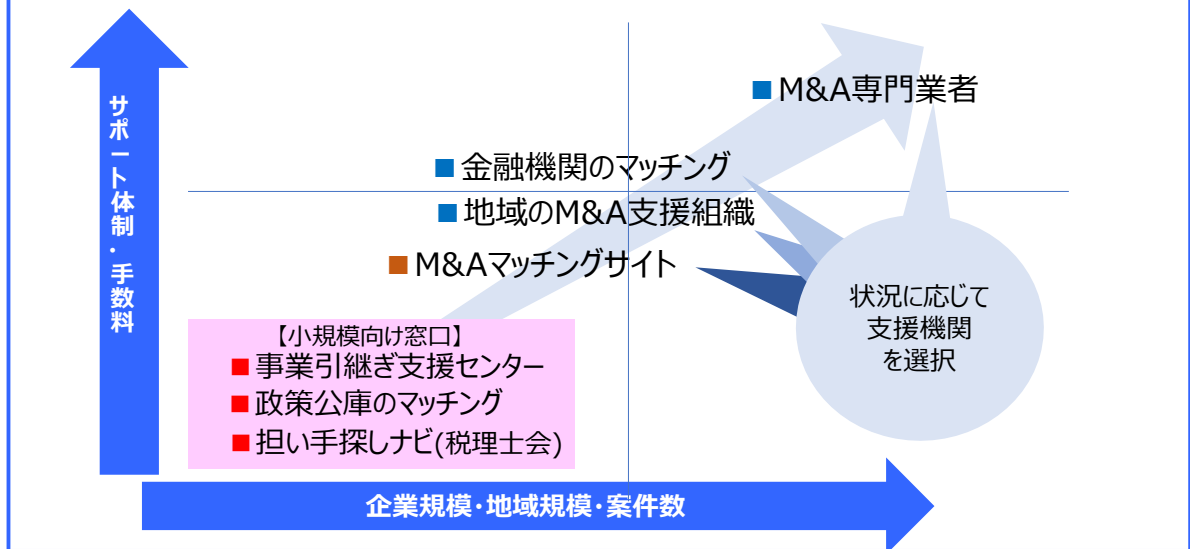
サポート体制・手数料

■ M&A専門業者

■ 金融機関のマッチング

■ 地域のM&A支援組織

■ M&Aマッチングサイト

状況に応じて
支援機関
を選択

【小規模向け窓口】
■ 事業引継ぎ支援センター
■ 政策公庫のマッチング
■ 担い手探しナビ(税理士会)

企業規模・地域規模・案件数